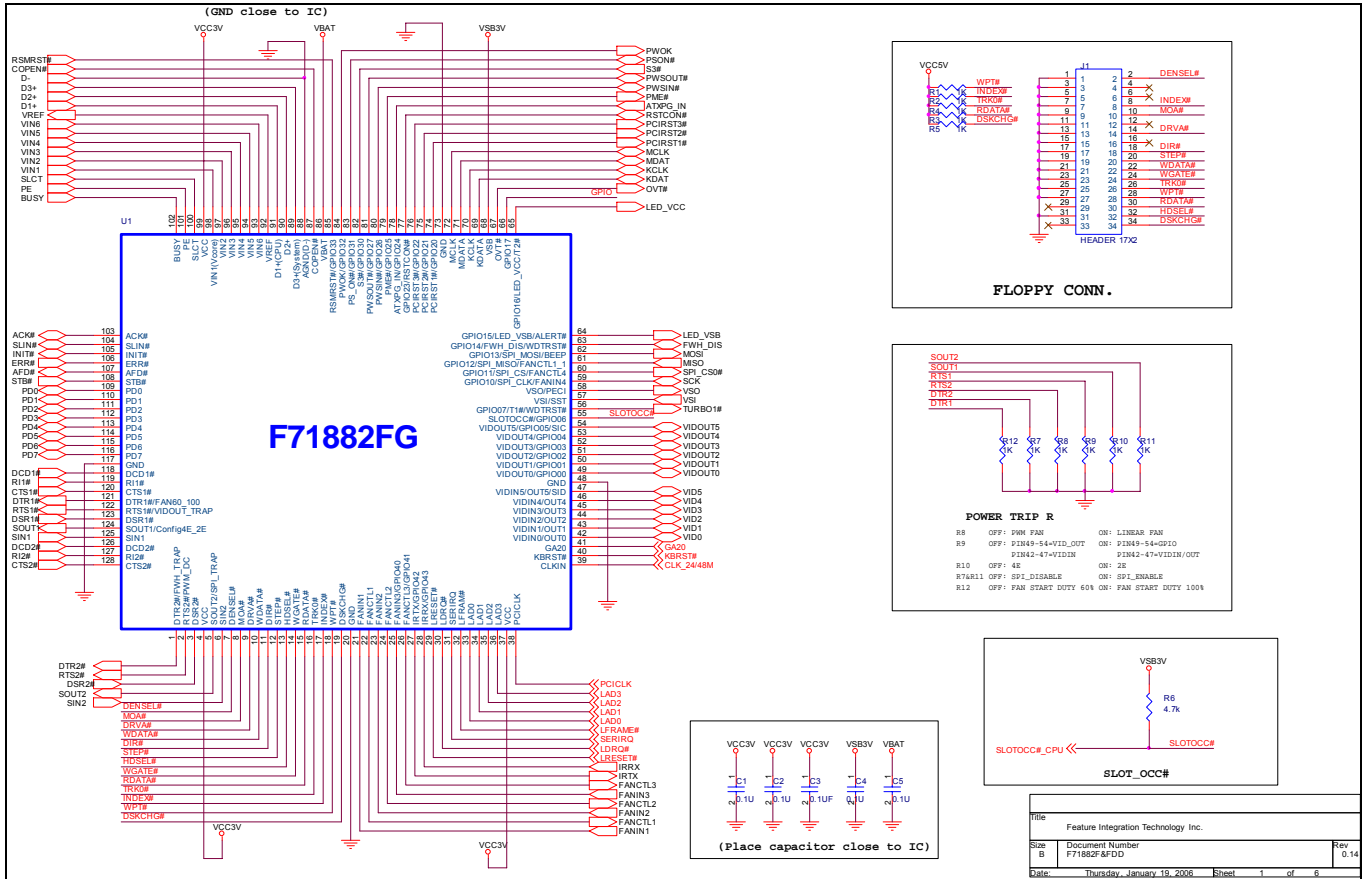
(GND close to IC)

VCC3V VBAT VSB3V

RSMRST# COPEN# D- D3+ D2+ D1+ VREF VIN6 VIN5 VIN4 VIN3 VIN2 VIN1 SLCT PE BUSY

PWOK PSON# S3# PWSOUT# PWSIN# PME# ATXPG_IN RSTCON# PCIRST3# PCIRST2# PCIRST1# MCLK MDAT KCLK KDAT OVT# GPIO LED_VCC

U1

BUSY PE SLCT VCC VIN1(Vcore) VIN2 VIN3 VIN4 VIN5 VIN6 VREF D1+(CPU) D2+ D3+(System) AGND(D-) COPEN# VBAT RSMRST#/GPIO33 PWOK/GPIO32 PS_ON#/GPIO31 S3#/GPIO30 PWSOUT#/GPIO27 PWSIN#/GPIO26 PME#/GPIO25 ATXPG_IN/GPIO24 GPIO23/RSTCON# PCIRST3#/GPIO22 PCIRST2#/GPIO21 PCIRST1#/GPIO20 GND MCLK MDATA KCLK KDATA VSB OVT# GPIO17 GPIO16/LED_VCC/T2#

102 101 100 99 98 97 96 95 94 93 92 91 90 89 88 87 86 85 84 83 82 81 80 79 78 77 76 75 74 73 72 71 70 69 68 67 66 65

ACK# 103 SLIN# 104 INIT# 105 ERR# 106 AFD# 107 STB# 108 PD0 109 PD1 110 PD2 111 PD3 112 PD4 113 PD5 114 PD6 115 PD7 116 117 DCD1# 118 RI1# 119 CTS1# 120 DTR1# 121 RTS1# 122 DSR1# 123 SOUT1 124 SIN1 125 DCD2# 126 RI2# 127 CTS2# 128

ACK# SLIN# INIT# ERR# AFD# STB# PD0 PD1 PD2 PD3 PD4 PD5 PD6 PD7 GND DCD1# RI1# CTS1# DTR1#/FAN60_100 RTS1#/VIDOUT_TRAP DSR1# SOUT1/Config4E_2E SIN1 DCD2# RI2# CTS2#

F71882FG

GPIO15/LED_VSB/ALERT# 64 LED_VSB
GPIO14/FWH_DIS/WDTRST# 63 FWH_DIS
GPIO13/SPI_MOSI/BEEP 62 MOSI
GPIO12/SPI_MISO/FANCTL1_1 61 MISO
GPIO11/SPI_CS/FANCTL4 60 SPI_CS0#
GPIO10/SPI_CLK/FANIN4 59 SCK
VSO/PECI 58 VSO
VSI/SST 57 VSI
GPIO07/T1#/WDTRST# 56 TURBO1#
SLOTOCC#/GPIO06 55 SLOTOCC#
VIDOUT5/GPIO05/SIC 54 VIDOUT5
VIDOUT4/GPIO04 53 VIDOUT4
VIDOUT3/GPIO03 52 VIDOUT3
VIDOUT2/GPIO02 51 VIDOUT2
VIDOUT1/GPIO01 50 VIDOUT1
VIDOUT0/GPIO00 49 VIDOUT0
GND 48
VIDIN5/OUT5/SID 47 VID5
VIDIN4/OUT4 46 VID4
VIDIN3/OUT3 45 VID3
VIDIN2/OUT2 44 VID2
VIDIN1/OUT1 43 VID1
VIDIN0/OUT0 42 VID0
GA20 41 GA20
KBRST# 40 KBRST#
CLKIN 39 CLK_24/48M

DTR2#/FWH_TRAP RTS2#/PWM_DC DSR2# VCC SOUT2/SPI_TRAP SIN2 DENSEL# MOA# DRVA# WDATA# DIR# STEP# HDSEL# WGATE# RDATA# TRK0# INDEX# WPT# DSKCHG# GND FANIN1 FANCTL1 FANIN2 FANCTL2 FANIN3 FANCTL3/GPIO40 IRTX/GPIO41 IRRX/GPIO42 LRESET#/GPIO43 LDRQ# SERIRQ LFRAME# LAD0 LAD1 LAD2 LAD3 VCC PCICLK

1 2 3 4 5 6 7 8 9 10 11 12 13 14 15 16 17 18 19 20 21 22 23 24 25 26 27 28 29 30 31 32 33 34 35 36 37 38

DTR2# RTS2# DSR2# SOUT2 SIN2
DENSEL# MOA# DRVA# WDATA# DIR# STEP# HDSEL# WGATE# RDATA# TRK0# INDEX# WPT# DSKCHG#
VCC3V VCC3V
PCICLK LAD3 LAD2 LAD1 LAD0 LFRAME# SERIRQ LDRQ# LRESET# IRRX IRTX FANCTL3 FANIN3 FANCTL2 FANIN2 FANCTL1 FANIN1

VCC5V
R1 R2 R3 R4 R5 1K 1K 1K 1K 1K
WPT# INDEX# TRK0# RDATA# DSKCHG#
J1
1 3 5 7 9 11 13 15 17 19 21 23 25 27 29 31 33
2 4 6 8 10 12 14 16 18 20 22 24 26 28 30 32 34
DENSEL# INDEX# MOA# DRVA# DIR# STEP# WDATA# WGATE# TRK0# WPT# RDATA# HDSEL# DSKCHG#
HEADER 17X2
FLOPPY CONN.

SOUT2 SOUT1 RTS1 RTS2 DTR2 DTR1
R12 1K R7 1K R8 1K R9 1K R10 1K R11 1K
POWER TRIP R

| | | |
|---|---|---|
| R8 | OFF: PWM FAN | ON: LINEAR FAN |
| R9 | OFF: PIN49-54=VID_OUT PIN42-47=VIDIN | ON: PIN49-54=GPIO PIN42-47=VIDIN/OUT |
| R10 | OFF: 4E | ON: 2E |
| R7&R11 | OFF: SPI_DISABLE | ON: SPI_ENABLE |
| R12 | OFF: FAN START DUTY 60% | ON: FAN START DUTY 100% |

VSB3V
R6 4.7k
SLOTOCC#_CPU SLOTOCC#
SLOT_OCC#

VCC3V VCC3V VCC3V VSB3V VBAT
C1 0.1U C2 0.1U C3 0.1UF C4 0.1U C5 0.1U
(Place capacitor close to IC)

Title
Feature Integration Technology Inc.
Size B Document Number F71882F&FDD Rev 0.14
Date: Thursday, January 19, 2006 Sheet 1 of 6